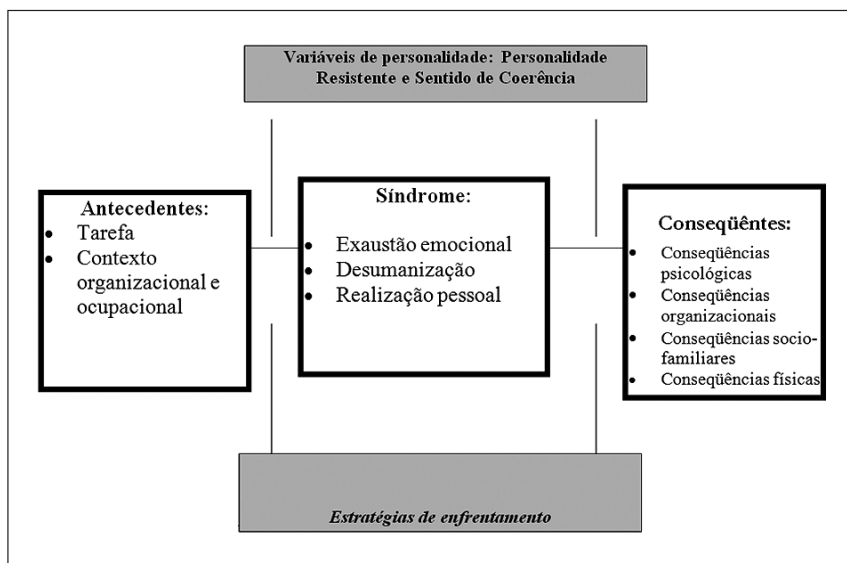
Variáveis de personalidade: Personalidade Resistente e Sentido de Coerência

Antecedentes:
- Tarefa
- Contexto organizacional e ocupacional

Síndrome:
- Exaustão emocional
- Desumanização
- Realização pessoal

Conseqüêntes:
- Conseqüências psicológicas
- Conseqüências organizacionais
- Conseqüências socio-familiares
- Conseqüências físicas

Estratégias de enfrentamento